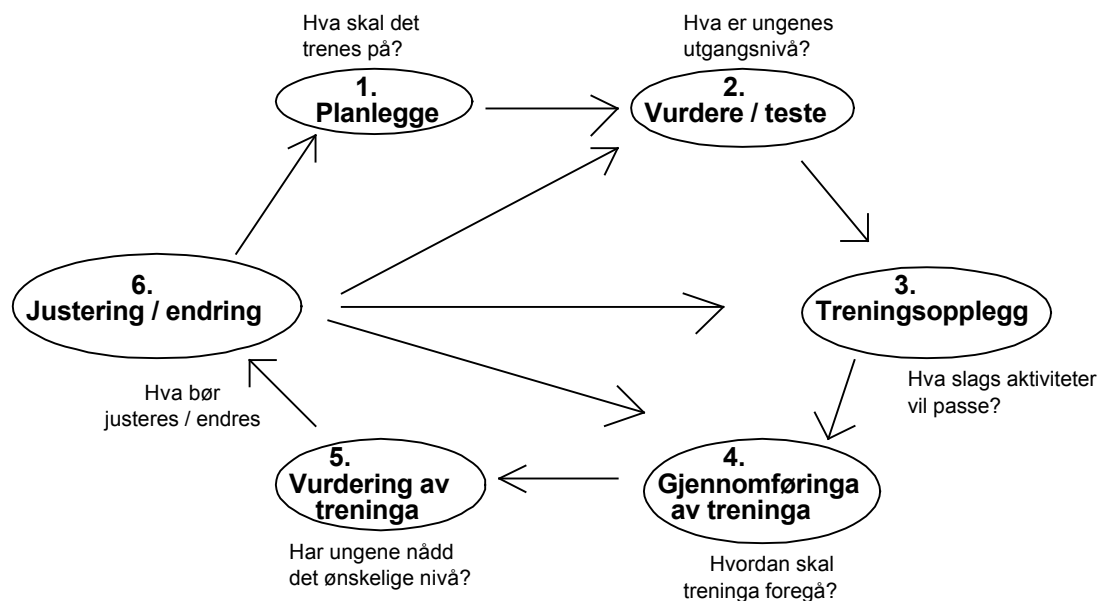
Hva skal det trenes på?

1. Planlegge

Hva er ungenes utgangsnivå?

2. Vurdere / teste

3. Treningsopplegg

Hva slags aktiviteter vil passe?

4. Gjennomføringa av treninga

Hvordan skal treninga foregå?

5. Vurdering av treninga

Har ungene nådd det ønskelige nivå?

Hva bør justeres / endres

6. Justering / endring